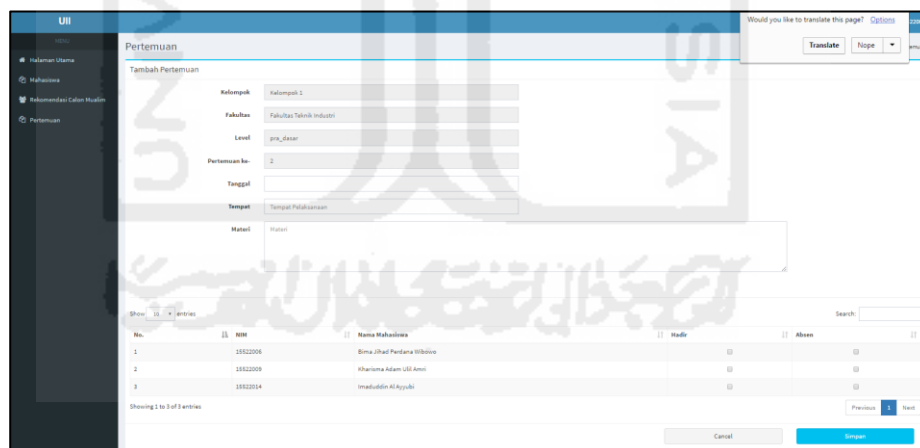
UII

MENU

Halaman Utama

Mahasiswa

Rekomendasi Calon Muslim

Pertemuan

Would you like to translate this page? Options

Translate Nope

Pertemuan

Tambah Pertemuan

Kelompok: Kelompok 1

Fakultas: Fakultas Teknik Industri

Level: pra_dasar

Pertemuan ke-: 2

Tanggal:

Tempat: Tempat Pelaksanaan

Materi: Materi

Show 10 entries

Search:

| No. | NIM | Nama Mahasiswa | Hadir | Absen |
|---|---|---|---|---|
| 1 | 15522006 | Bima Jihad Perdana Wibowo | | |
| 2 | 15522009 | Kharisma Adam Ulil Amri | | |
| 3 | 15522014 | Imaduddin Al Ayyubi | | |

Showing 1 to 3 of 3 entries

Previous 1 Next

Cancel

Simpan